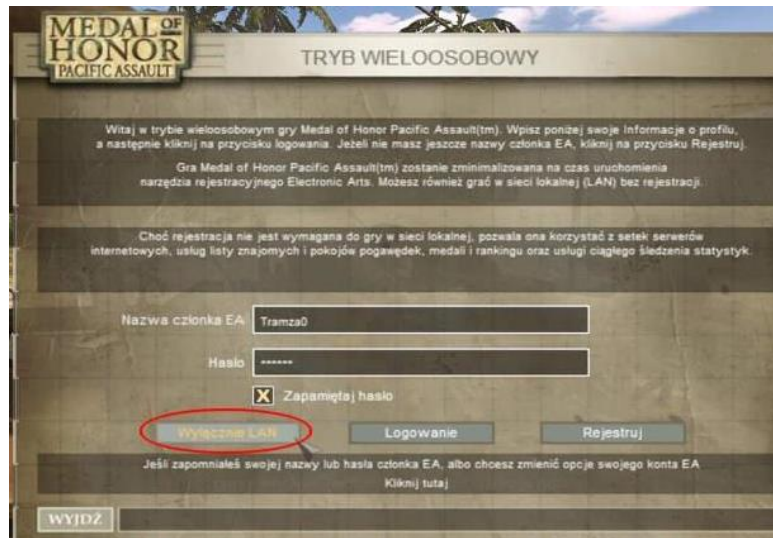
MEDAL OF HONOR PACIFIC ASSAULT

TRYB WIELOOSOBOWY

Witaj w trybie wieloosobowym gry Medal of Honor Pacific Assault(tm). Wpisz poniżej swoje informacje o profilu, a następnie kliknij na przycisku logowania. Jeżeli nie masz jeszcze nazwy członka EA, kliknij na przycisku Rejestruj.

Gra Medal of Honor Pacific Assault(tm) zostanie zminimalizowana na czas uruchomienia narzędzia rejestracyjnego Electronic Arts. Możesz również grać w sieci lokalnej (LAN) bez rejestracji.

Choć rejestracja nie jest wymagana do gry w sieci lokalnej, pozwala ona korzystać z setek serwerów internetowych, usług listy znajomych i pokojów pogawędek, medali i rankingu oraz usługi ciągłego śledzenia statystyk.

Nazwa członka EA Tramza0

Hasło ••••••

X Zapamiętaj hasło

Wyłącznie LAN

Logowanie

Rejestruj

Jeśli zapomniałeś swojej nazwy lub hasła członka EA, albo chcesz zmienić opcje swojego konta EA

Kliknij tutaj

WYJDŹ